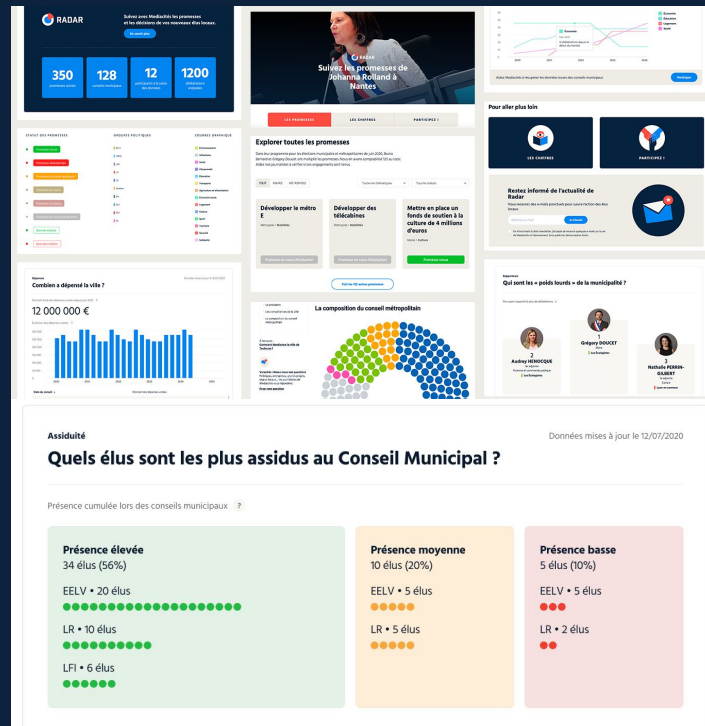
RADAR

Suivez avec Mediacités les promesses et les décisions de vos nouveaux élus locaux.

En savoir plus

350
128
12
1200

STATUT DES PROMESSES

GROUPES POLITIQUES

SOURCES GRAPHIQUE

Dépenses

Combien a dépensé la ville ?

12 000 000 €

RADAR

Suivez les promesses de Johanna Rolland à Nantes

LES PROMESSES

LES CHIFFRES

PARTICIPEZ !

Explorer toutes les promesses

Développer le métro E

Développer des télécabines

Mettre en place un fonds de soutien à la culture de 4 millions d'euros

La composition du conseil métropolitain

Pour aller plus loin

LES CHIFFRES

PARTICIPEZ !

Restez informé de l'actualité de Radar

Qui sont les « poids lourds » de la municipalité ?

Audrey HÉNOCQUE

Grégory DOUCET

Nathalie PERRIN-GILBERT

Assiduité

Données mises à jour le 12/07/2020

Quels élus sont les plus assidus au Conseil Municipal ?

Présence cumulée lors des conseils municipaux ?

Présence élevée
34 élus (56%)

EELV • 20 élus

LR • 10 élus

LFI • 6 élus

Présence moyenne
10 élus (20%)

EELV • 5 élus

LR • 5 élus

Présence basse
5 élus (10%)

EELV • 5 élus

LR • 2 élus